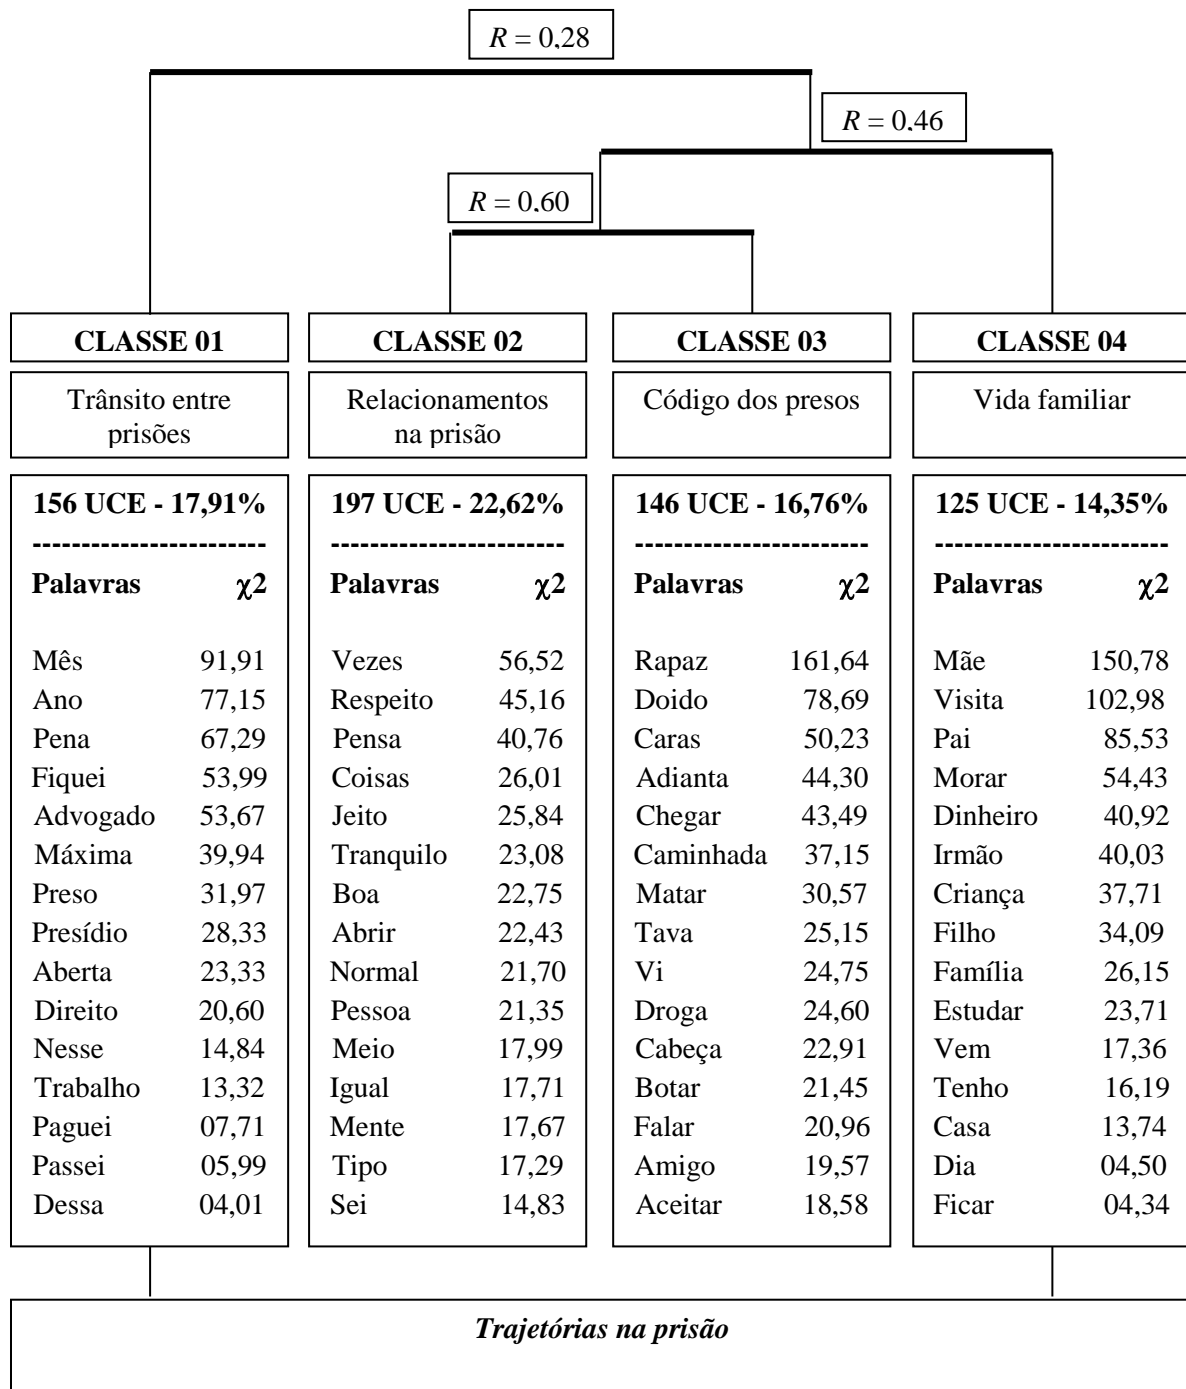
$R = 0,28$

$R = 0,46$

$R = 0,60$

**CLASSE 01**

Trânsito entre prisões

**156 UCE - 17,91%**

-----------------------

| Palavras | $\chi2$ |
|---|---|
| Mês | 91,91 |
| Ano | 77,15 |
| Pena | 67,29 |
| Fiquei | 53,99 |
| Advogado | 53,67 |
| Máxima | 39,94 |
| Preso | 31,97 |
| Presídio | 28,33 |
| Aberta | 23,33 |
| Direito | 20,60 |
| Nesse | 14,84 |
| Trabalho | 13,32 |
| Paguei | 07,71 |
| Passei | 05,99 |
| Dessa | 04,01 |

**CLASSE 02**

Relacionamentos na prisão

**197 UCE - 22,62%**

-----------------------

| Palavras | $\chi2$ |
|---|---|
| Vezes | 56,52 |
| Respeito | 45,16 |
| Pensa | 40,76 |
| Coisas | 26,01 |
| Jeito | 25,84 |
| Tranquilo | 23,08 |
| Boa | 22,75 |
| Abrir | 22,43 |
| Normal | 21,70 |
| Pessoa | 21,35 |
| Meio | 17,99 |
| Igual | 17,71 |
| Mente | 17,67 |
| Tipo | 17,29 |
| Sei | 14,83 |

**CLASSE 03**

Código dos presos

**146 UCE - 16,76%**

-----------------------

| Palavras | $\chi2$ |
|---|---|
| Rapaz | 161,64 |
| Doido | 78,69 |
| Caras | 50,23 |
| Adianta | 44,30 |
| Chegar | 43,49 |
| Caminhada | 37,15 |
| Matar | 30,57 |
| Tava | 25,15 |
| Vi | 24,75 |
| Droga | 24,60 |
| Cabeça | 22,91 |
| Botar | 21,45 |
| Falar | 20,96 |
| Amigo | 19,57 |
| Aceitar | 18,58 |

**CLASSE 04**

Vida familiar

**125 UCE - 14,35%**

-----------------------

| Palavras | $\chi2$ |
|---|---|
| Mãe | 150,78 |
| Visita | 102,98 |
| Pai | 85,53 |
| Morar | 54,43 |
| Dinheiro | 40,92 |
| Irmão | 40,03 |
| Criança | 37,71 |
| Filho | 34,09 |
| Família | 26,15 |
| Estudar | 23,71 |
| Vem | 17,36 |
| Tenho | 16,19 |
| Casa | 13,74 |
| Dia | 04,50 |
| Ficar | 04,34 |

***Trajetórias na prisão***